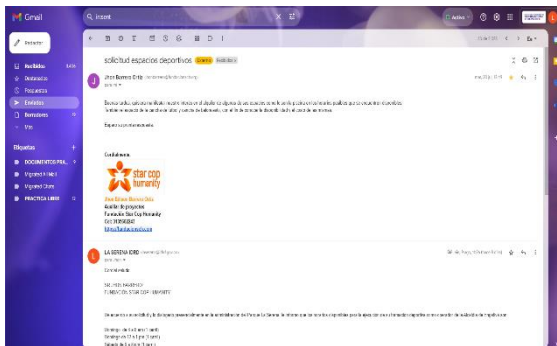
Gmail

Redactar

Recibidos
Destacados
Pospuestos
Enviados
Borradores
Más

Etiquetas
DOCUMENTOS PAL...
Migrated Fi Hotel
Migrated Otoño
PRACTICA LIBRE

solicitud espacios deportivos

Jhon Barrera Ortiz

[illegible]

Espero su pronta respuesta.

Cordialmente,

star cop humanity

Jhon Edison Barrera Ortiz
Auxiliar de proyectos
Fundación Star Cop Humanity
Cel: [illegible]
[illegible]

LA SERENA IDRD

Cordial saludo

SR. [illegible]
FUNDACION STAR COP HUMANITY

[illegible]

Domingo - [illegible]
Domingo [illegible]
Sabado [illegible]